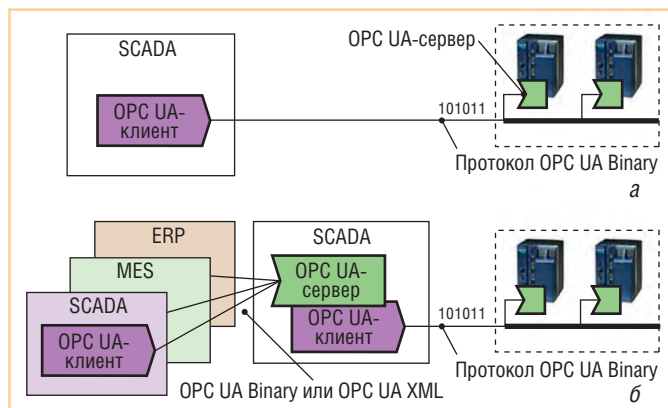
SCADA

OPC UA-клиент

OPC UA-сервер

101011

Протокол OPC UA Binary

а

ERP

MES

SCADA

OPC UA-клиент

SCADA

OPC UA-сервер

OPC UA-клиент

101011

OPC UA Binary или OPC UA XML

Протокол OPC UA Binary

б